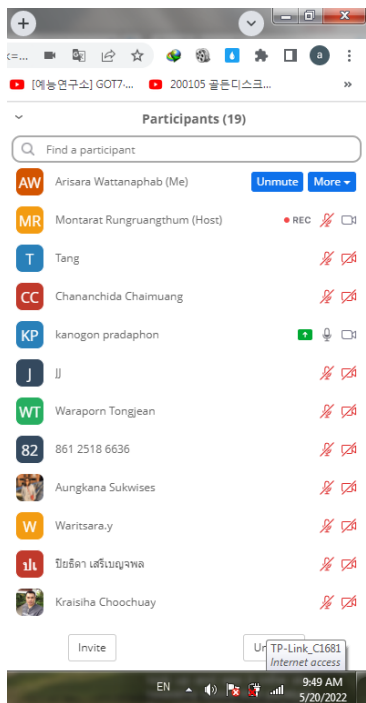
+

<=...

a

[예능연구소] GOT7·... 200105 골든디스크...

»

Participants (19)

Find a participant

AW Arisara Wattanaphab (Me) Unmute More

MR Montarat Rungruangthum (Host) REC

T Tang

CC Chananchida Chaimuang

KP kanogon pradaphon

J JJ

WT Waraporn Tongjean

82 861 2518 6636

Aungkana Sukwises

W Waritsara.y

ปเ ปิยธิดา เสริเบญจพล

Kraisiha Choochuay

Invite

Un

TP-Link_C1681
Internet access

EN

9:49 AM
5/20/2022